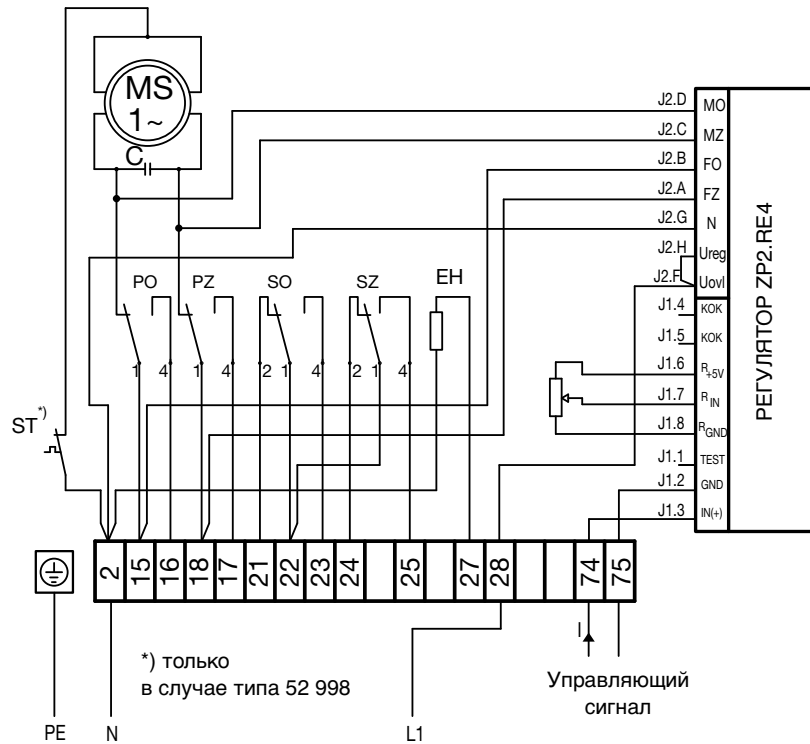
MS
1~
C

J2.D MO
J2.C MZ
J2.B FO
J2.A FZ
J2.G N
J2.H Ureg
J2.F Uovl
J1.4 KOK
J1.5 KOK
J1.6 $R_{+5V}$
J1.7 $R_{IN}$
J1.8 $R_{GND}$
J1.1 TEST
J1.2 GND
J1.3 IN(+)

РЕГУЛЯТОР ZP2.RE4

PO PZ SO SZ EH

1 4 1 4 2 1 4 2 1 4

ST*)

2 15 16 18 17 21 22 23 24 25 27 28 74 75

*) только
в случае типа 52 998

I

Управляющий
сигнал

PE N L1